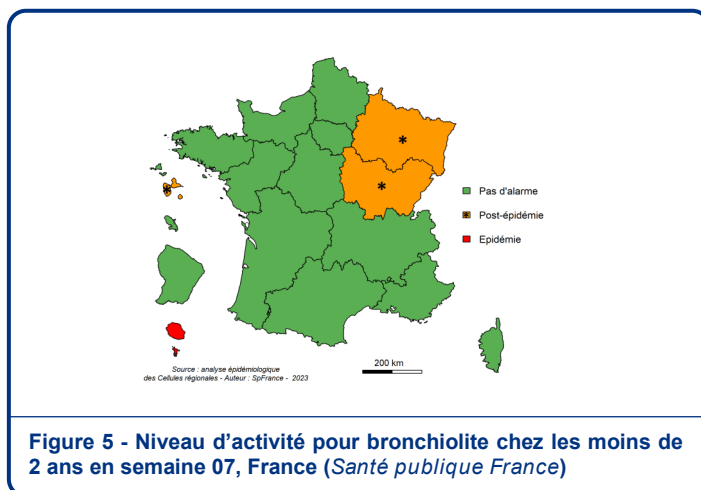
Pas d'alarme
Post-épidémie
Epidémie

Source : analyse épidémiologique des Cellules régionales - Auteur : SpFrance - 2023

200 km

Figure 5 - Niveau d’activité pour bronchiolite chez les moins de 2 ans en semaine 07, France (Santé publique France)